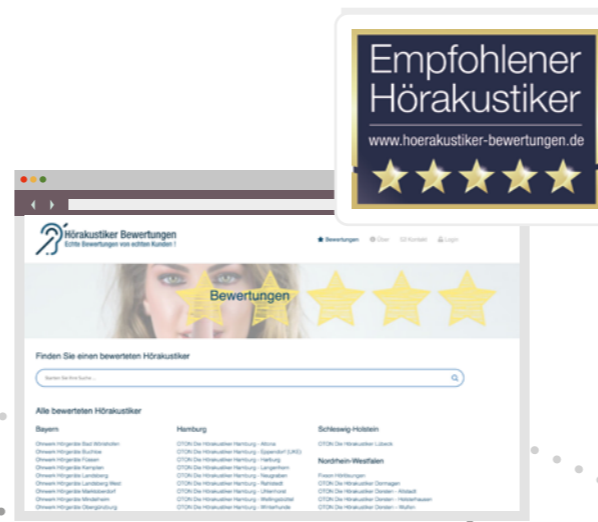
Empfohlener Hörakustiker
www.hoerakustiker-bewertungen.de

Hörakustiker Bewertungen
Echte Bewertungen von echten Kunden !

Bewertungen Über Kontakt Login

Bewertungen

Finden Sie einen bewerteten Hörakustiker

Suchen Sie Ihre Suche ...

Alle bewerteten Hörakustiker

Bayern
Ohrwerk Hörgeräte Bad Wörishofen
Ohrwerk Hörgeräte Buchloe
Ohrwerk Hörgeräte Füssen
Ohrwerk Hörgeräte Kempten
Ohrwerk Hörgeräte Landsberg
Ohrwerk Hörgeräte Landsberg West
Ohrwerk Hörgeräte Marktoberdorf
Ohrwerk Hörgeräte Mindelheim
Ohrwerk Hörgeräte Obergünzburg

Hamburg
OTON Die Hörakustiker Hamburg - Altona
OTON Die Hörakustiker Hamburg - Eppendorf (UKE)
OTON Die Hörakustiker Hamburg - Harburg
OTON Die Hörakustiker Hamburg - Langenhorn
OTON Die Hörakustiker Hamburg - Neugraben
OTON Die Hörakustiker Hamburg - Rahlstedt
OTON Die Hörakustiker Hamburg - Uhlenhorst
OTON Die Hörakustiker Hamburg - Wellingsbüttel
OTON Die Hörakustiker Hamburg - Winterhude

Schleswig-Holstein
OTON Die Hörakustiker Lübeck

Nordrhein-Westfalen
Fixson Hörlösungen
OTON Die Hörakustiker Dormagen
OTON Die Hörakustiker Dorsten - Altstadt
OTON Die Hörakustiker Dorsten - Holsterhausen
OTON Die Hörakustiker Dorsten - Wulfen